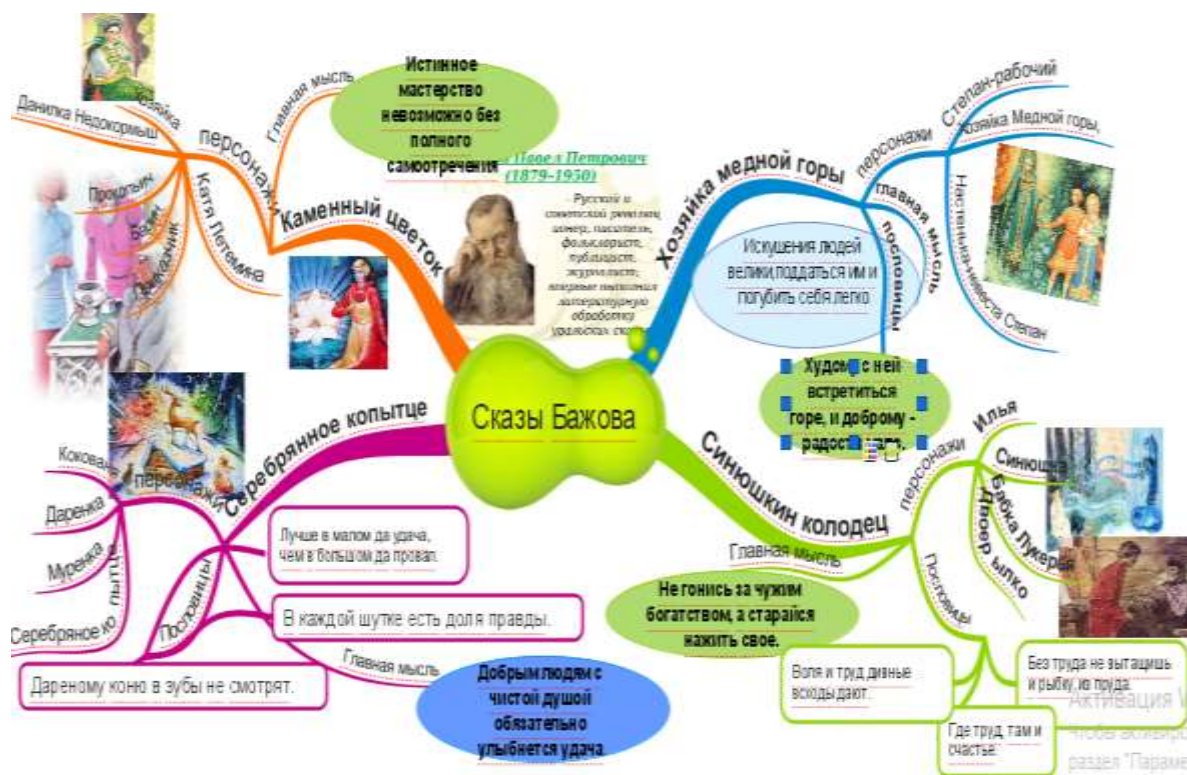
Сказы Бажова

Каменный цветок
персонажи
Хозяйка
Данилка Недокормыш
Прокопьич
Барин
Старик
Катя Летемина
Главная мысль
Истинное мастерство невозможно без полного самоотречения

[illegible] Павел Петрович (1879-1950)
Русский и советский писатель, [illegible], фольклорист, публицист, журналист, впервые выполнил литературную обработку уральских сказ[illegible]

Хозяйка медной горы
персонажи
Степан-рабочий
Хозяйка Медной горы
Настенька-невеста Степан
главная мысль
Искушения людей велики,поддаться им и погубить себя легко
пословицы
Худому с ней встретиться горе, и доброму - радост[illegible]

Серебряное копытце
персонажи
Кокован
Даренка
Муренка
Серебряное ко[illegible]ытце
Пословицы
Лучше в малом да удача, чем в большом да провал.
В каждой шутке есть доля правды.
Дареному коню в зубы не смотрят.
Главная мысль
Добрым людям с чистой душой обязательно улыбнется удача.

Синюшкин колодец
персонажи
Илья
Синюшка
Бабка Лукерья
Дюжер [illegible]
Главная мысль
Не гонись за чужим богатством, а старайся нажить свое.
Пословицы
Воля и труд дивные всходы дают.
Без труда не вытащишь и рыбку из пруда.
Где труд, там и счастье.

Активация W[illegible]
Чтобы активиро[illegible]
раздел "Параме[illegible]